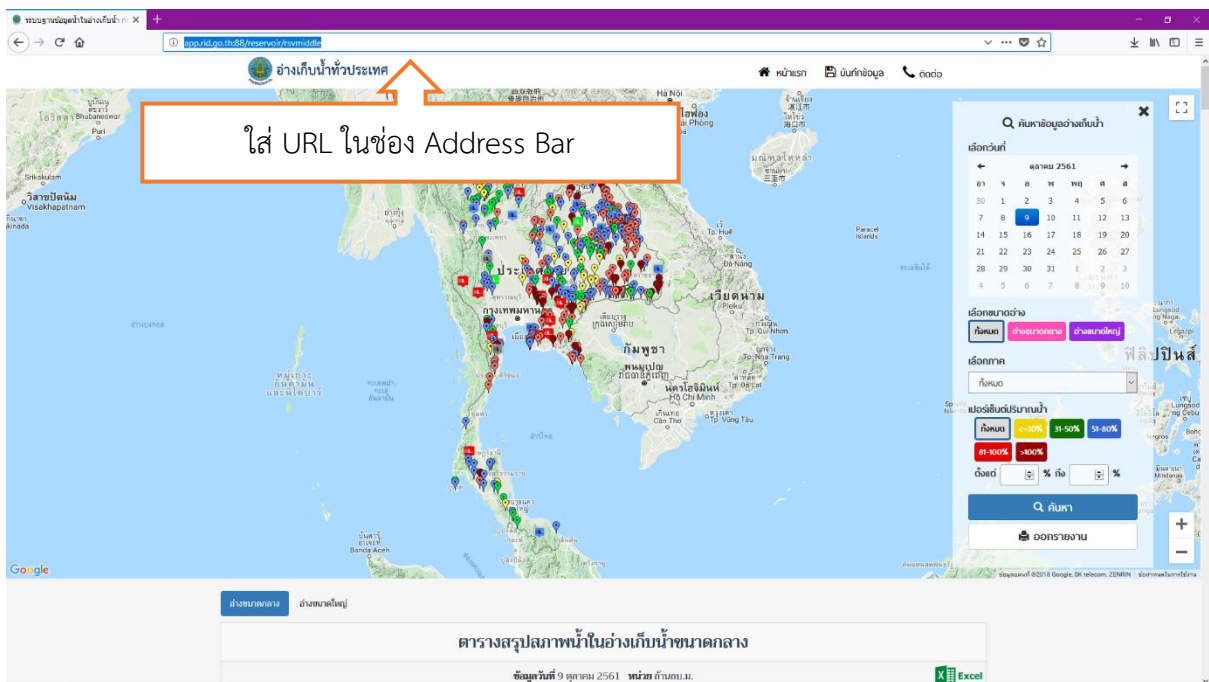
ระบบฐานข้อมูลน้ำในอ่างเก็บน้ำ

app.rid.go.th:88/reservoir/rsvmiddle

อ่างเก็บน้ำทั่วประเทศ

หน้าแรก บันทึกข้อมูล ติดต่อ

ใส่ URL ในช่อง Address Bar

ค้นหาข้อมูลอ่างเก็บน้ำ

เลือกวันที่

ตุลาคม 2561

| อา | จ | อ | พ | พฤ | ศ | ส |
|---|---|---|---|---|---|---|
| 30 | 1 | 2 | 3 | 4 | 5 | 6 |
| 7 | 8 | 9 | 10 | 11 | 12 | 13 |
| 14 | 15 | 16 | 17 | 18 | 19 | 20 |
| 21 | 22 | 23 | 24 | 25 | 26 | 27 |
| 28 | 29 | 30 | 31 | 1 | 2 | 3 |
| 4 | 5 | 6 | 7 | 8 | 9 | 10 |

เลือกขนาดอ่าง

ทั้งหมด อ่างขนาดกลาง อ่างขนาดใหญ่

เลือกภาค

ทั้งหมด

เปอร์เซ็นต์ปริมาณน้ำ

ทั้งหมด <=30% 31-50% 51-80% 81-100% >100%

ตั้งแต่ % ถึง %

ค้นหา

ออกรายงาน

ประเทศไทย กรุงเทพมหานคร กัมพูชา เวียดนาม ฟิลิปปินส์ วิสาขปัตนัม Visakhapatnam Hà Nội Đà Nẵng Hồ Chí Minh Banda Aceh

Google

อ่างขนาดกลาง อ่างขนาดใหญ่

ตารางสรุปสภาพน้ำในอ่างเก็บน้ำขนาดกลาง

ข้อมูลวันที่ 9 ตุลาคม 2561 หน่วย ล้าน ลบ.ม.

Excel